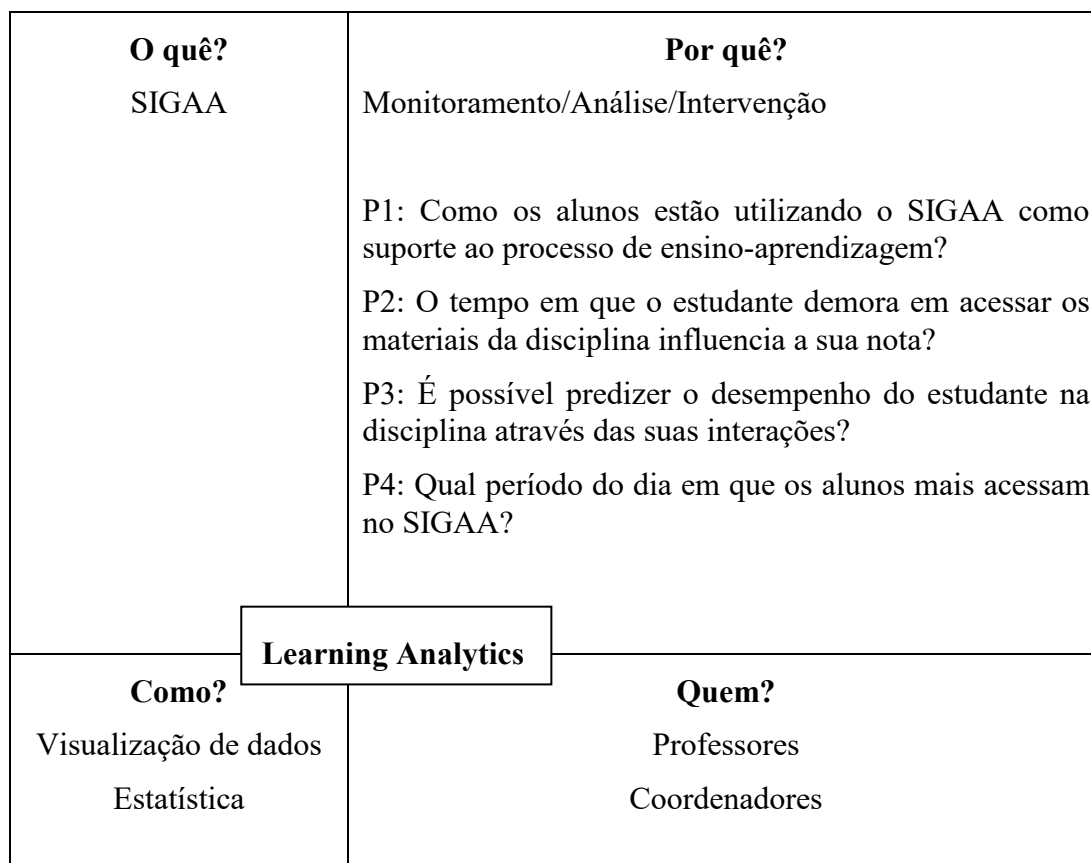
**O quê?**

SIGAA

**Por quê?**

Monitoramento/Análise/Intervenção

P1: Como os alunos estão utilizando o SIGAA como suporte ao processo de ensino-aprendizagem?

P2: O tempo em que o estudante demora em acessar os materiais da disciplina influencia a sua nota?

P3: É possível predizer o desempenho do estudante na disciplina através das suas interações?

P4: Qual período do dia em que os alunos mais acessam no SIGAA?

**Learning Analytics**

**Como?**

Visualização de dados

Estatística

**Quem?**

Professores

Coordenadores